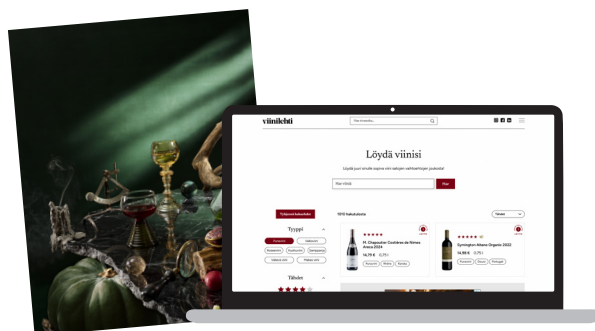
viinilehti

Etsi sivustolta...

Löydä viinisi

Löydä juuri sinulle sopiva viini tekijän valikoimasta/lauseke poistettu

Hae viiniä

Hae

Tyhjennä hakuehdot

1010 hakutulosta

Tyyppi

Tähdet

M. Chapoutier Cosières de Nimes Anca 2024

14,79 €

Symington Altano Organic 2022

14,98 €